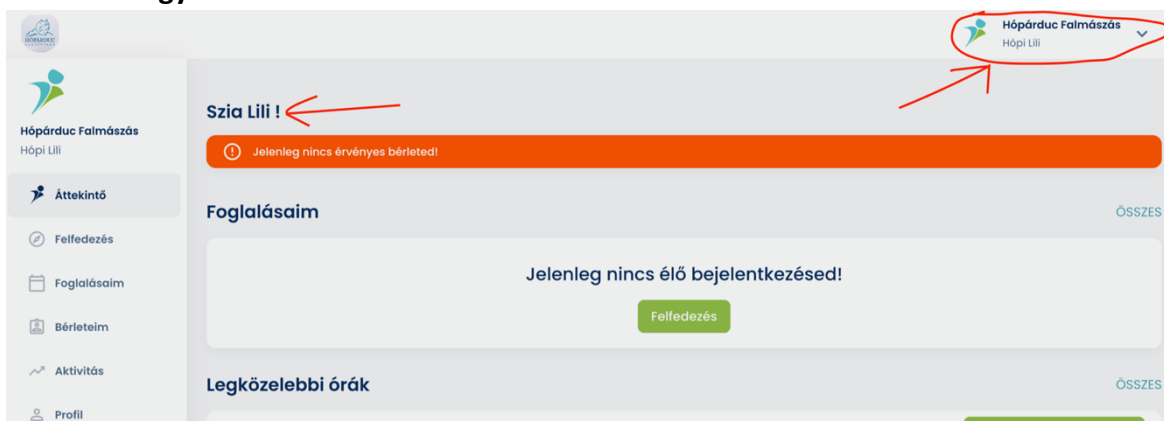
HÓPÁRDUC

Hópárduc Falmászás
Hópi Lili

Hópárduc Falmászás
Hópi Lili

Áttekintő
Felfedezés
Foglalásaim
Bérleteim
Aktivitás
Profil

Szia Lili !

Jelenleg nincs érvényes bérleted!

Foglalásaim
ÖSSZES

Jelenleg nincs élő bejelentkezésed!
Felfedezés

Legközelebbi órák
ÖSSZES